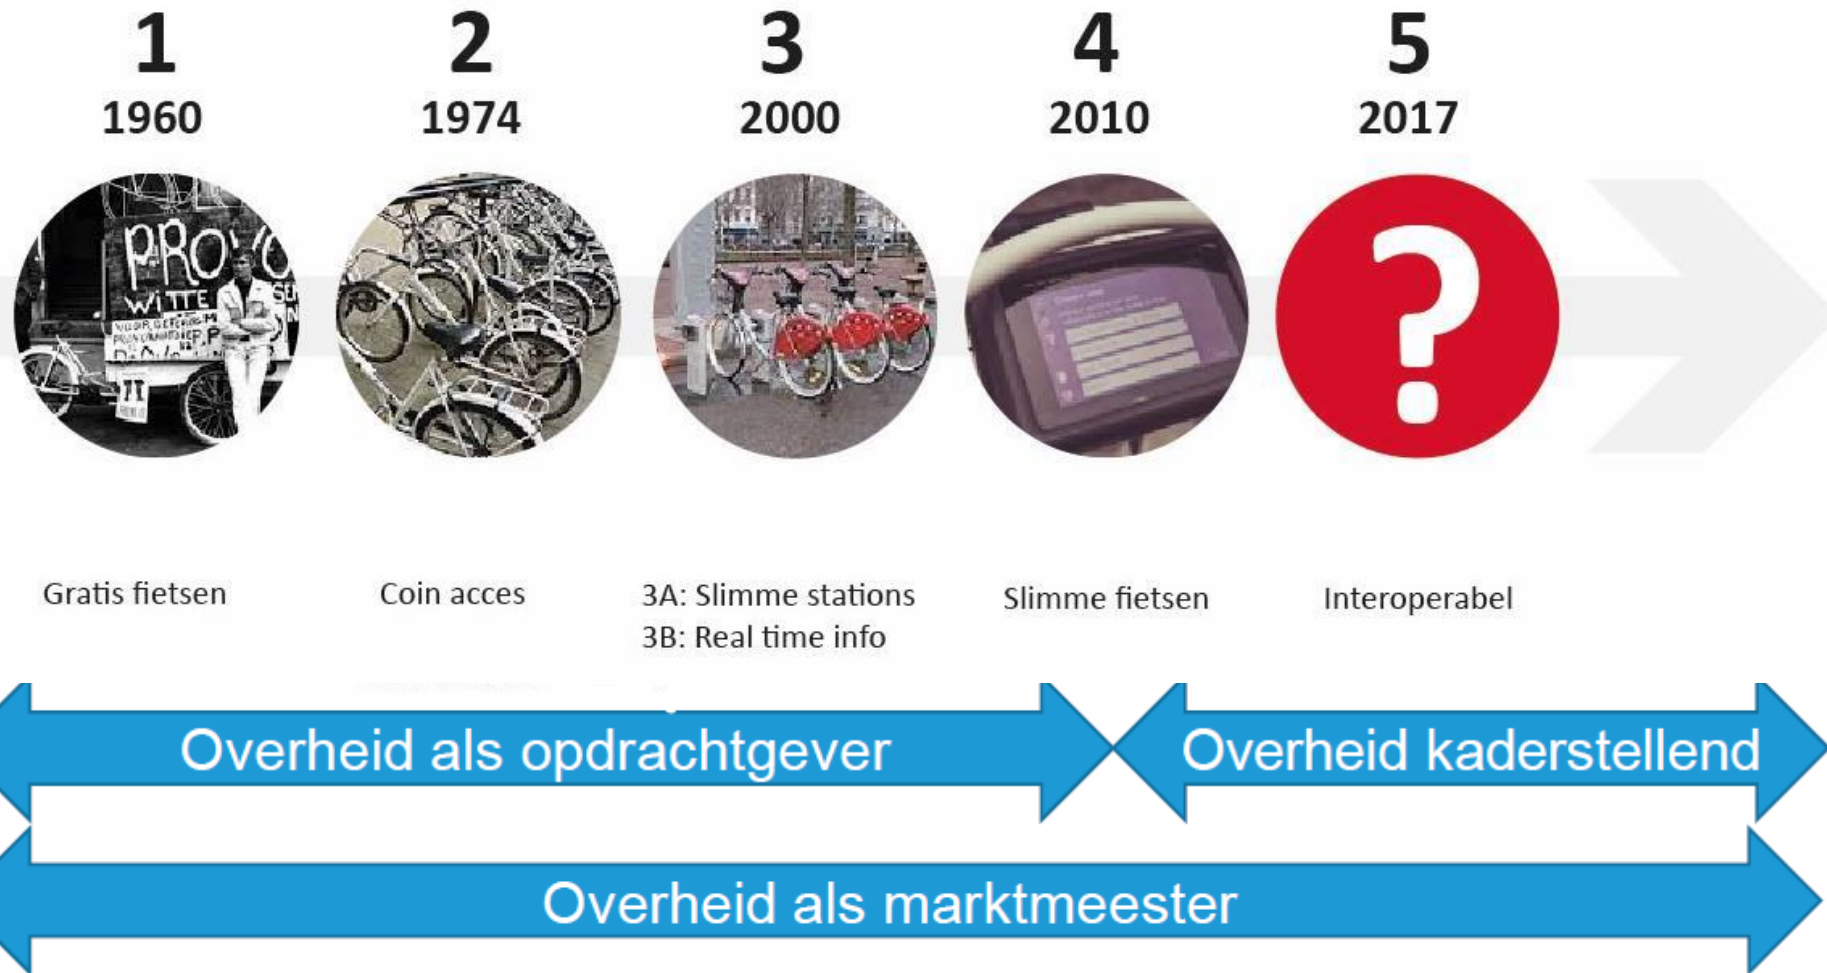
1
1960

2
1974

3
2000

4
2010

5
2017

PROVO
WITTE

?

Gratis fietsen

Coin acces

3A: Slimme stations
3B: Real time info

Slimme fietsen

Interoperabel

Overheid als opdrachtgever

Overheid kaderstellend

Overheid als marktmeester